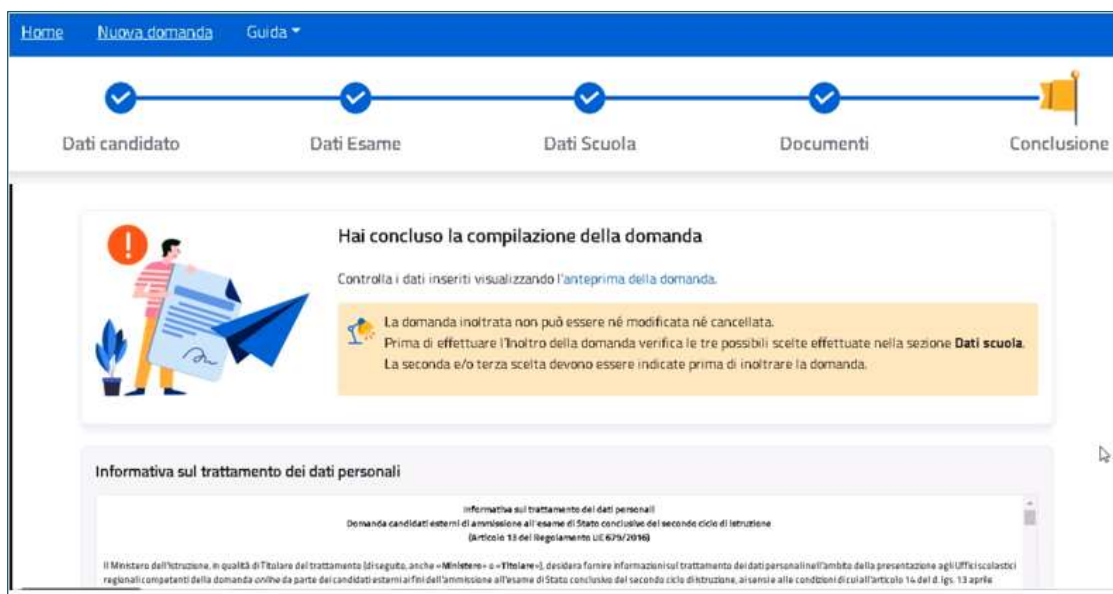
Home Nuova domanda Guida

Dati candidato Dati Esame Dati Scuola Documenti Conclusione

Hai concluso la compilazione della domanda

Controlla i dati inseriti visualizzando l'anteprima della domanda.

La domanda inoltrata non può essere né modificata né cancellata.
Prima di effettuare l'inoltro della domanda verifica le tre possibili scelte effettuate nella sezione **Dati scuola**.
La seconda e/o terza scelta devono essere indicate prima di inoltrare la domanda.

Informativa sul trattamento dei dati personali

Informativa sul trattamento dei dati personali
Domanda candidati esterni di ammissione all'esame di Stato conclusivo del secondo ciclo di istruzione
(Articolo 13 del Regolamento UE 679/2016)

Il Ministero dell'Istruzione, in qualità di Titolare del trattamento (di seguito, anche «Ministero» o «Titolare»), desidera fornire informazioni sul trattamento dei dati personali nell'ambito della presentazione agli Uffici scolastici regionali competenti della domanda online da parte dei candidati esterni ai fini dell'ammissione all'esame di Stato conclusivo del secondo ciclo di istruzione, ai sensi alle condizioni di cui all'articolo 14 del d. lgs. 13 aprile